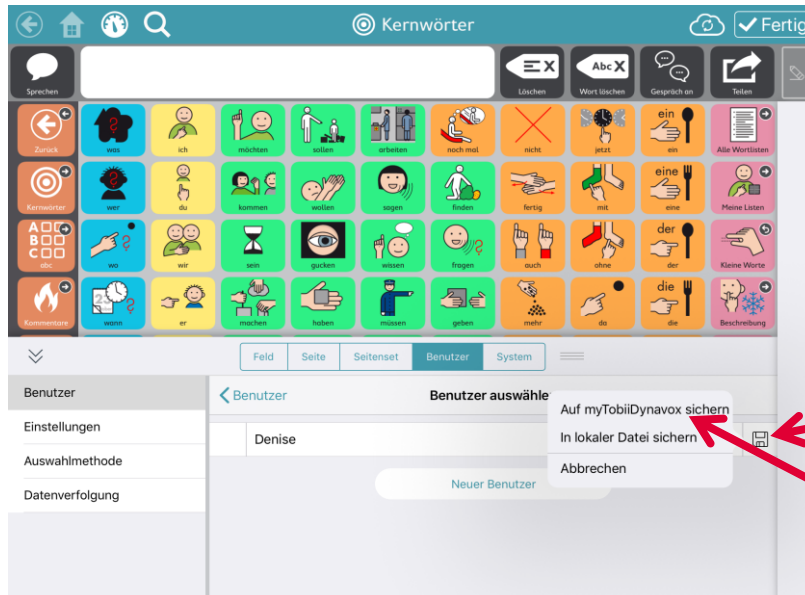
Kernwörter

Fertig

Sprechen

Löschen

Abc

Wort löschen

Gespräch an

Teilen

Zurück

was

ich

möchten

sollen

arbeiten

noch mal

nicht

jetzt

ein

ein

Alle Wortlisten

Kernwörter

wer

du

kommen

wollen

sagen

finden

fertig

mit

eine

eine

Meine Listen

abc

wo

wir

sein

gucken

wissen

fragen

auch

ohne

der

der

Kleine Worte

Kommentare

wann

er

machen

haben

müssen

geben

mehr

da

die

die

Beschreibung

Feld

Seite

Seitenset

Benutzer

System

Benutzer

Einstellungen

Auswahlmethode

Datenverfolgung

Benutzer

Benutzer auswähle

Denise

Neuer Benutzer

Auf myTobiiDynavox sichern

In lokaler Datei sichern

Abbrechen